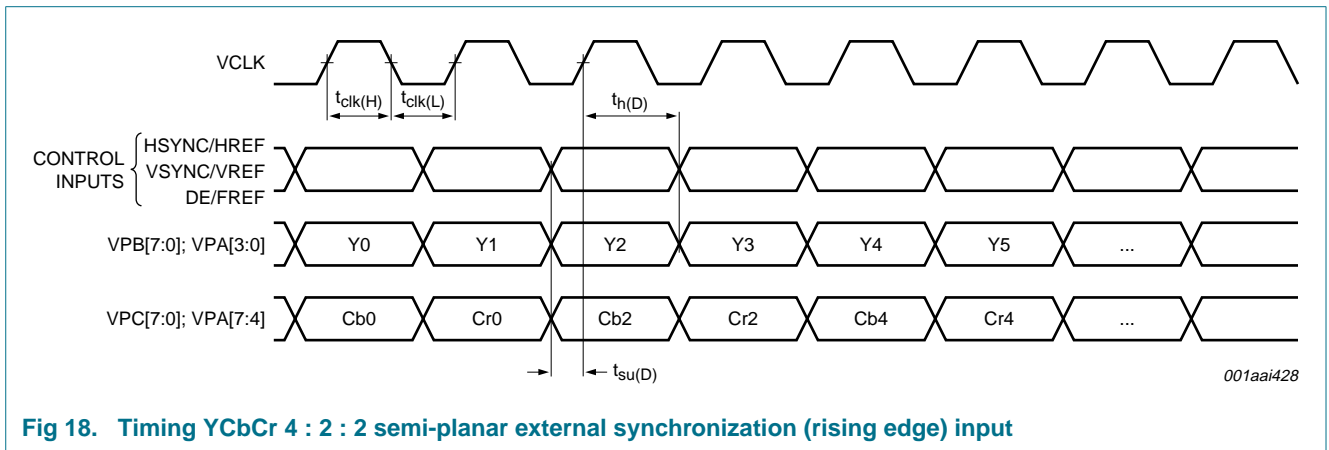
VCLK

$t_{clk(H)}$ $t_{clk(L)}$ $t_{h(D)}$

CONTROL INPUTS
HSYNC/HREF
VSYNC/VREF
DE/FREF

VPB[7:0]; VPA[3:0]
Y0 Y1 Y2 Y3 Y4 Y5 ...

VPC[7:0]; VPA[7:4]
Cb0 Cr0 Cb2 Cr2 Cb4 Cr4 ...

$t_{su(D)}$

001aai428

Fig 18. Timing YCbCr 4 : 2 : 2 semi-planar external synchronization (rising edge) input